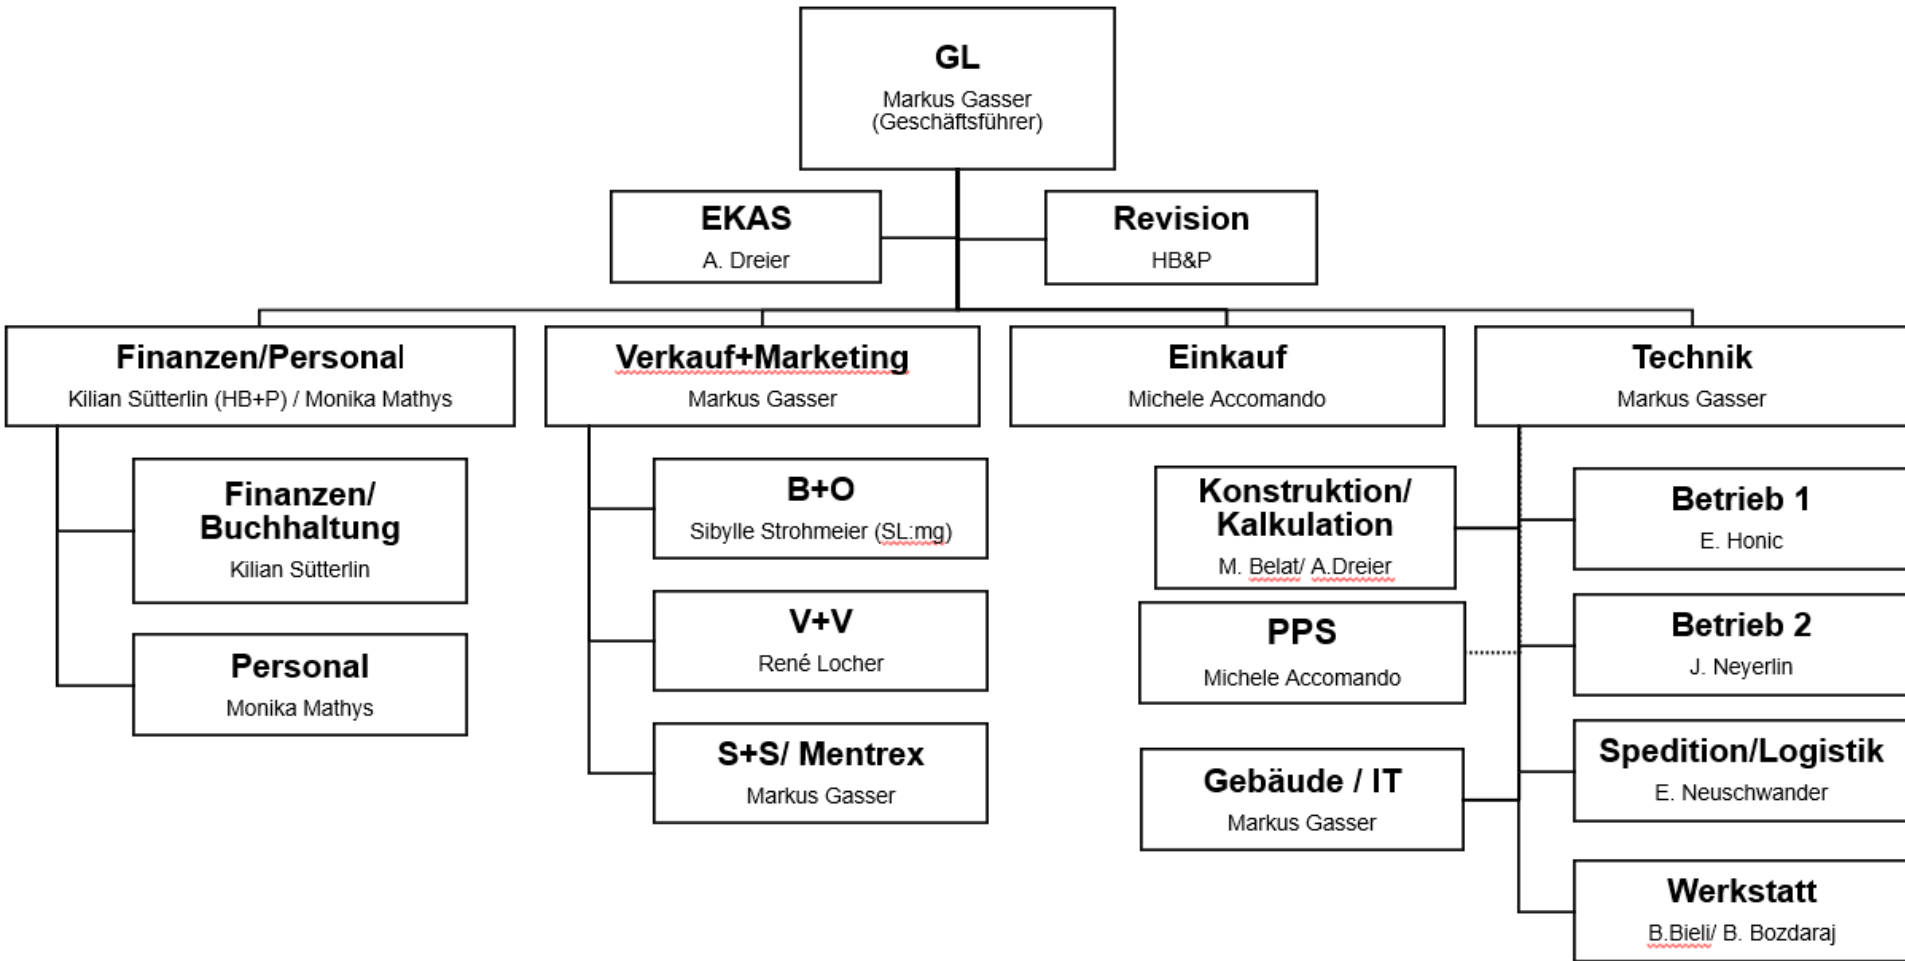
GL
Markus Gasser
(Geschäftsführer)

EKAS
A. Dreier

Revision
HB&P

Finanzen/Personal
Kilian Sütterlin (HB+P) / Monika Mathys

Finanzen/ Buchhaltung
Kilian Sütterlin

Personal
Monika Mathys

Verkauf+Marketing
Markus Gasser

B+O
Sibylle Strohmeier (SL:mg)

V+V
René Locher

S+S/ Mentrex
Markus Gasser

Einkauf
Michele Accomando

Konstruktion/ Kalkulation
M. Belat/ A.Dreier

PPS
Michele Accomando

Gebäude / IT
Markus Gasser

Technik
Markus Gasser

Betrieb 1
E. Honic

Betrieb 2
J. Neyerlin

Spedition/Logistik
E. Neuschwander

Werkstatt
B.Bieli/ B. Bozdaraj